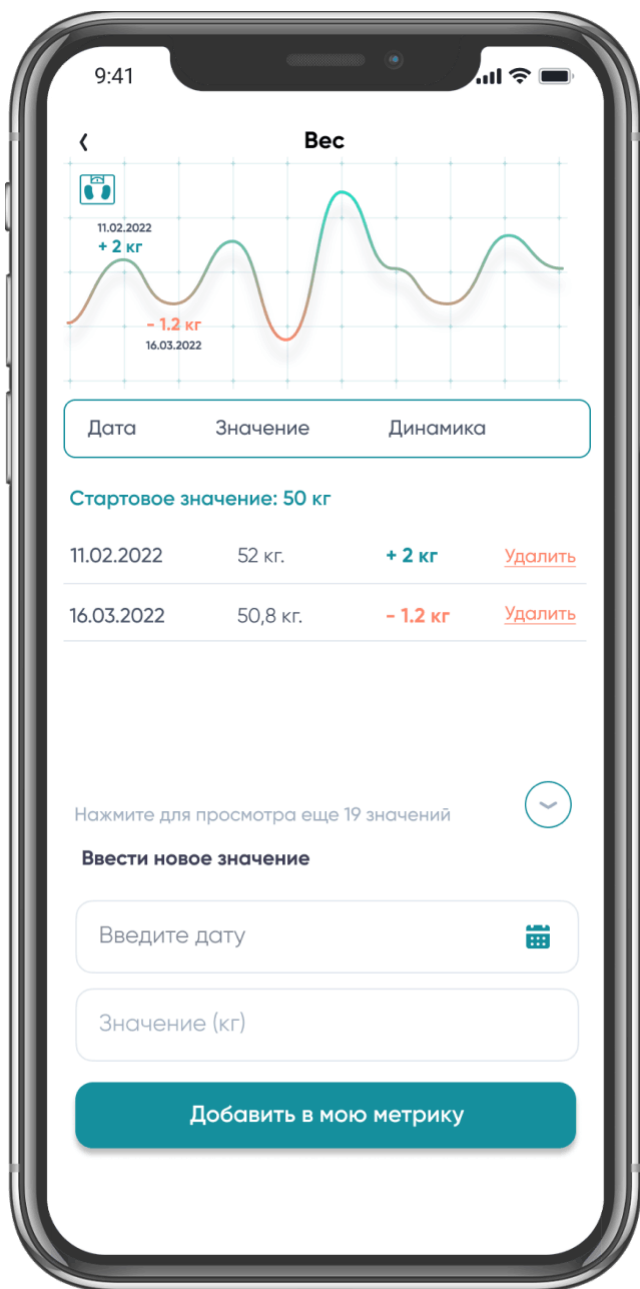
9:41

‹ Вес

11.02.2022
+ 2 кг

- 1.2 кг
16.03.2022

| Дата | Значение | Динамика |
|---|---|---|

Стартовое значение: 50 кг

| | | | |
|---|---|---|---|
| 11.02.2022 | 52 кг. | + 2 кг | Удалить |
| 16.03.2022 | 50,8 кг. | - 1.2 кг | Удалить |

Нажмите для просмотра еще 19 значений

Ввести новое значение

Введите дату

Значение (кг)

Добавить в мою метрику